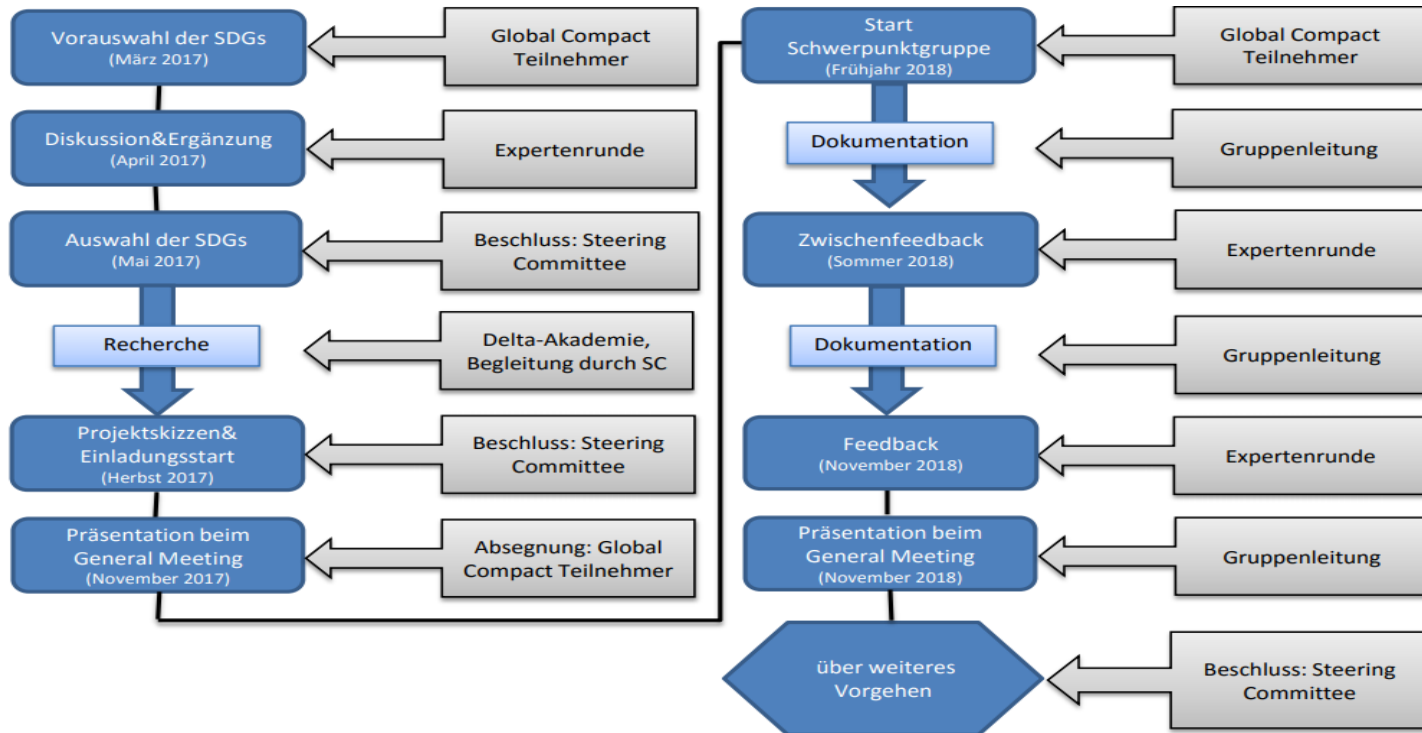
Vorauswahl der SDGs
(März 2017)

Global Compact Teilnehmer

Diskussion&Ergänzung
(April 2017)

Expertenrunde

Auswahl der SDGs
(Mai 2017)

Beschluss: Steering Committee

Recherche

Delta-Akademie, Begleitung durch SC

Projektskizzen& Einladungsstart
(Herbst 2017)

Beschluss: Steering Committee

Präsentation beim General Meeting
(November 2017)

Absegnung: Global Compact Teilnehmer

Start Schwerpunktgruppe
(Frühjahr 2018)

Global Compact Teilnehmer

Dokumentation

Gruppenleitung

Zwischenfeedback
(Sommer 2018)

Expertenrunde

Dokumentation

Gruppenleitung

Feedback
(November 2018)

Expertenrunde

Präsentation beim General Meeting
(November 2018)

Gruppenleitung

über weiteres Vorgehen

Beschluss: Steering Committee